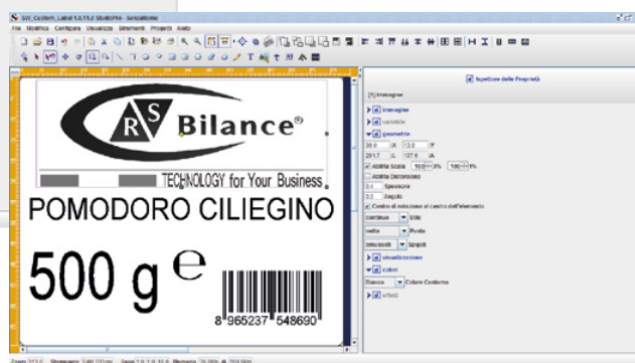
SW_Custom_Label 5.0.15.0 StudioPro - Senzatitolo
File Modifica Configura Visualizza Strumenti Progetti Aiuto

RS Bilance®
TECHNOLOGY for Your Business
POMODORO CILIEGINO
500 g ℮
8 965237 548690

Ispettore delle Proprietà
[1] Immagine
Immagine
variabile
geometria
Abilita Scala
Abilita Decorazione
Spessore
Angolo
Centro di rotazione al centro dell'elemento
continuo Stile
netto Punta
smussato Spigoli
visualizzazione
colori
Bianco Colore Contorno
effetti

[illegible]